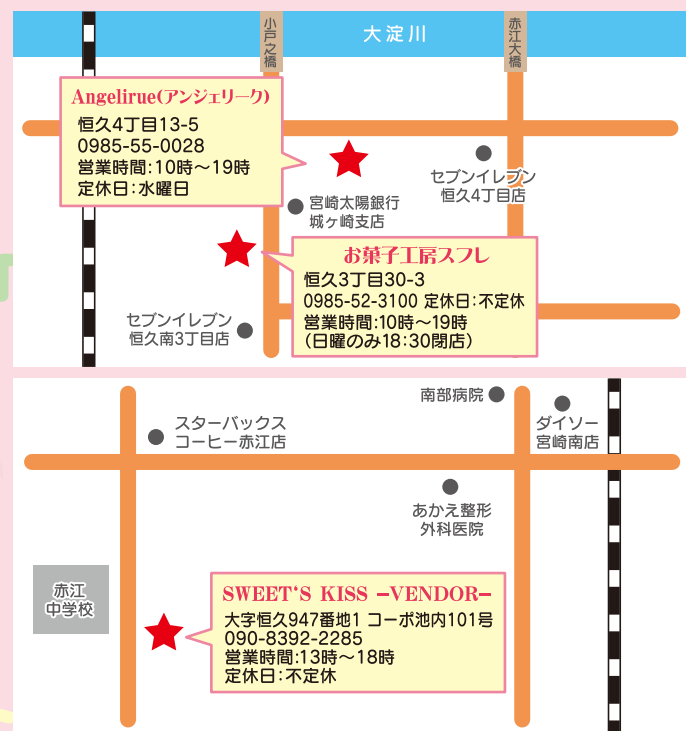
大淀川

小戸之橋

赤江大橋

Angelirue(アンジェリーク)
恒久4丁目13-5
0985-55-0028
営業時間:10時～19時
定休日:水曜日

セブンイレブン
恒久4丁目店

宮崎太陽銀行
城ヶ崎支店

お菓子工房スフレ
恒久3丁目30-3
0985-52-3100 定休日:不定休
営業時間:10時～19時
(日曜のみ18:30閉店)

セブンイレブン
恒久南3丁目店

南部病院

スターバックス
コーヒー赤江店

ダイソー
宮崎南店

あかえ整形
外科医院

赤江
中学校

SWEET'S KISS -VENDOR-
大字恒久947番地1 コーポ池内101号
090-8392-2285
営業時間:13時～18時
定休日:不定休